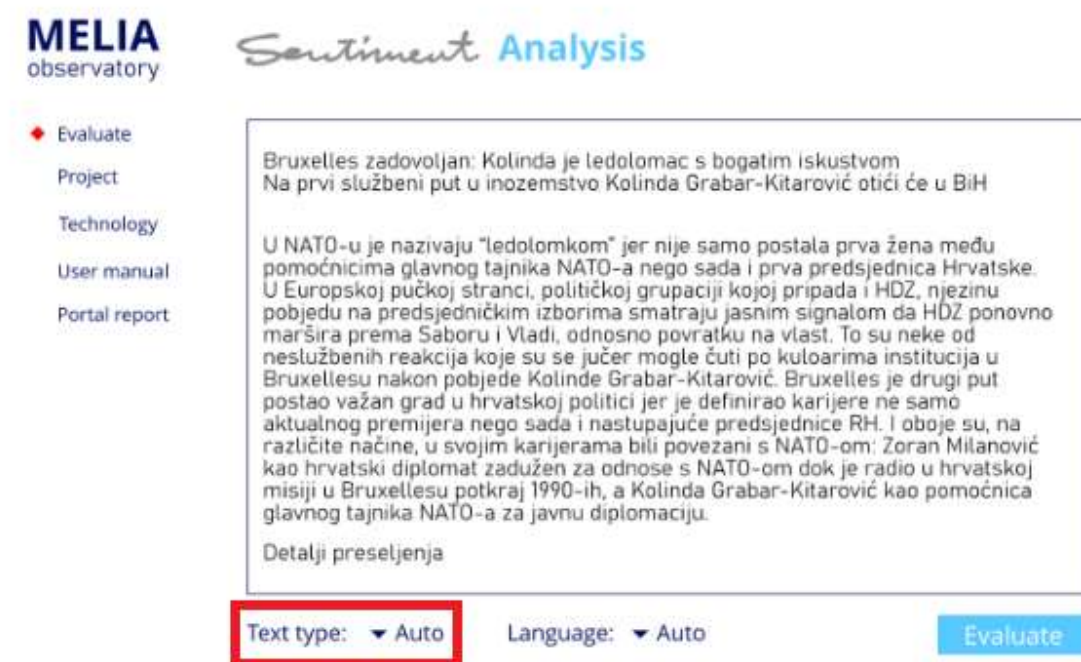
MELIA
observatory

Sentiment Analysis

Evaluate
Project
Technology
User manual
Portal report

Bruxelles zadovoljan: Kolinda je ledolomac s bogatim iskustvom
Na prvi službeni put u inozemstvo Kolinda Grabar-Kitarović otići će u BiH

U NATO-u je nazivaju "ledolomkom" jer nije samo postala prva žena među pomoćnicima glavnog tajnika NATO-a nego sada i prva predsjednica Hrvatske. U Europskoj pučkoj stranci, političkoj grupaciji kojoj pripada i HDZ, njezinu pobjedu na predsjedničkim izborima smatraju jasnim signalom da HDZ ponovno maršira prema Saboru i Vladi, odnosno povratku na vlast. To su neke od neslužbenih reakcija koje su se jučer mogle čuti po kuloarima institucija u Bruxellesu nakon pobjede Kolinde Grabar-Kitarović. Bruxelles je drugi put postao važan grad u hrvatskoj politici jer je definirao karijere ne samo aktualnog premijera nego sada i nastupajuće predsjednice RH. I oboje su, na različite načine, u svojim karijerama bili povezani s NATO-om: Zoran Milanović kao hrvatski diplomat zadužen za odnose s NATO-om dok je radio u hrvatskoj misiji u Bruxellesu potkraj 1990-ih, a Kolinda Grabar-Kitarović kao pomoćnica glavnog tajnika NATO-a za javnu diplomaciju.

Detalji preseljenja

Text type: Auto
Language: Auto
Evaluate